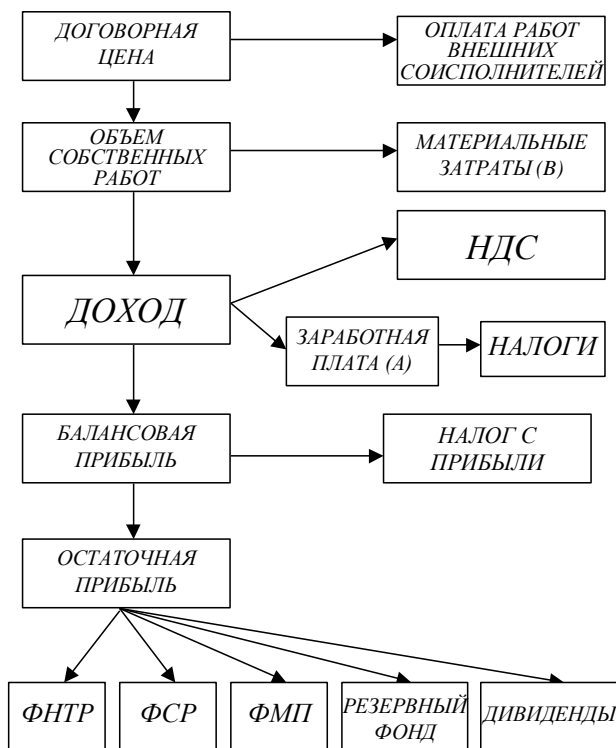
ДОГОВОРНАЯ ЦЕНА

ОПЛАТА РАБОТ ВНЕШНИХ СОИСПОЛНИТЕЛЕЙ

ОБЪЕМ СОБСТВЕННЫХ РАБОТ

МАТЕРИАЛЬНЫЕ ЗАТРАТЫ (В)

НДС

ДОХОД

ЗАРАБОТНАЯ ПЛАТА (А)

НАЛОГИ

БАЛАНСОВАЯ ПРИБЫЛЬ

НАЛОГ С ПРИБЫЛИ

ОСТАТОЧНАЯ ПРИБЫЛЬ

ФНТР

ФСР

ФМП

РЕЗЕРВНЫЙ ФОНД

ДИВИДЕНДЫ